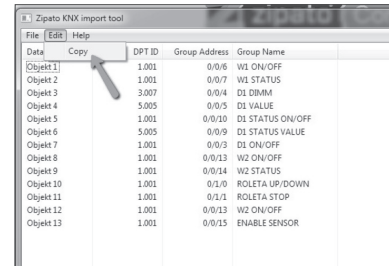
Zipato KNX import tool

Zipato

File Edit Help

Copy

| Data | DPT ID | Group Address | Group Name |
|---|---|---|---|
| Objekt 1 | 1.001 | 0/0/6 | W1 ON/OFF |
| Objekt 2 | 1.001 | 0/0/7 | W1 STATUS |
| Objekt 3 | 3.007 | 0/0/4 | D1 DIMM |
| Objekt 4 | 5.005 | 0/0/5 | D1 VALUE |
| Objekt 5 | 1.001 | 0/0/10 | D1 STATUS ON/OFF |
| Objekt 6 | 5.005 | 0/0/9 | D1 STATUS VALUE |
| Objekt 7 | 1.001 | 0/0/3 | D1 ON/OFF |
| Objekt 8 | 1.001 | 0/0/13 | W2 ON/OFF |
| Objekt 9 | 1.001 | 0/0/14 | W2 STATUS |
| Objekt 10 | 1.001 | 0/1/0 | ROLETA UP/DOWN |
| Objekt 11 | 1.001 | 0/1/1 | ROLETA STOP |
| Objekt 12 | 1.001 | 0/0/13 | W2 ON/OFF |
| Objekt 13 | 1.001 | 0/0/15 | ENABLE SENSOR |